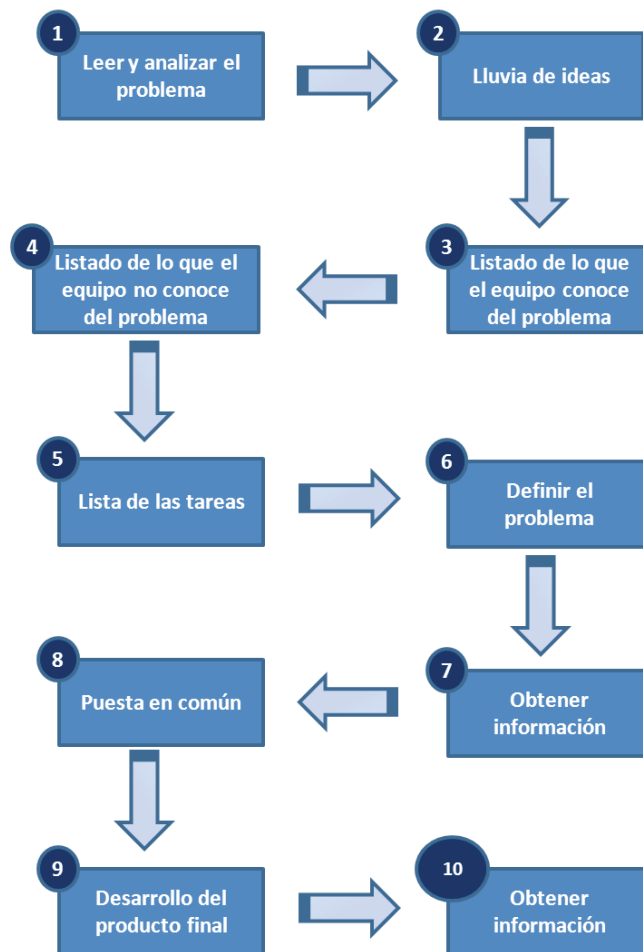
1
Leer y analizar el problema

2
Lluvia de ideas

3
Listado de lo que el equipo conoce del problema

4
Listado de lo que el equipo no conoce del problema

5
Lista de las tareas

6
Definir el problema

7
Obtener información

8
Puesta en común

9
Desarrollo del producto final

10
Obtener información